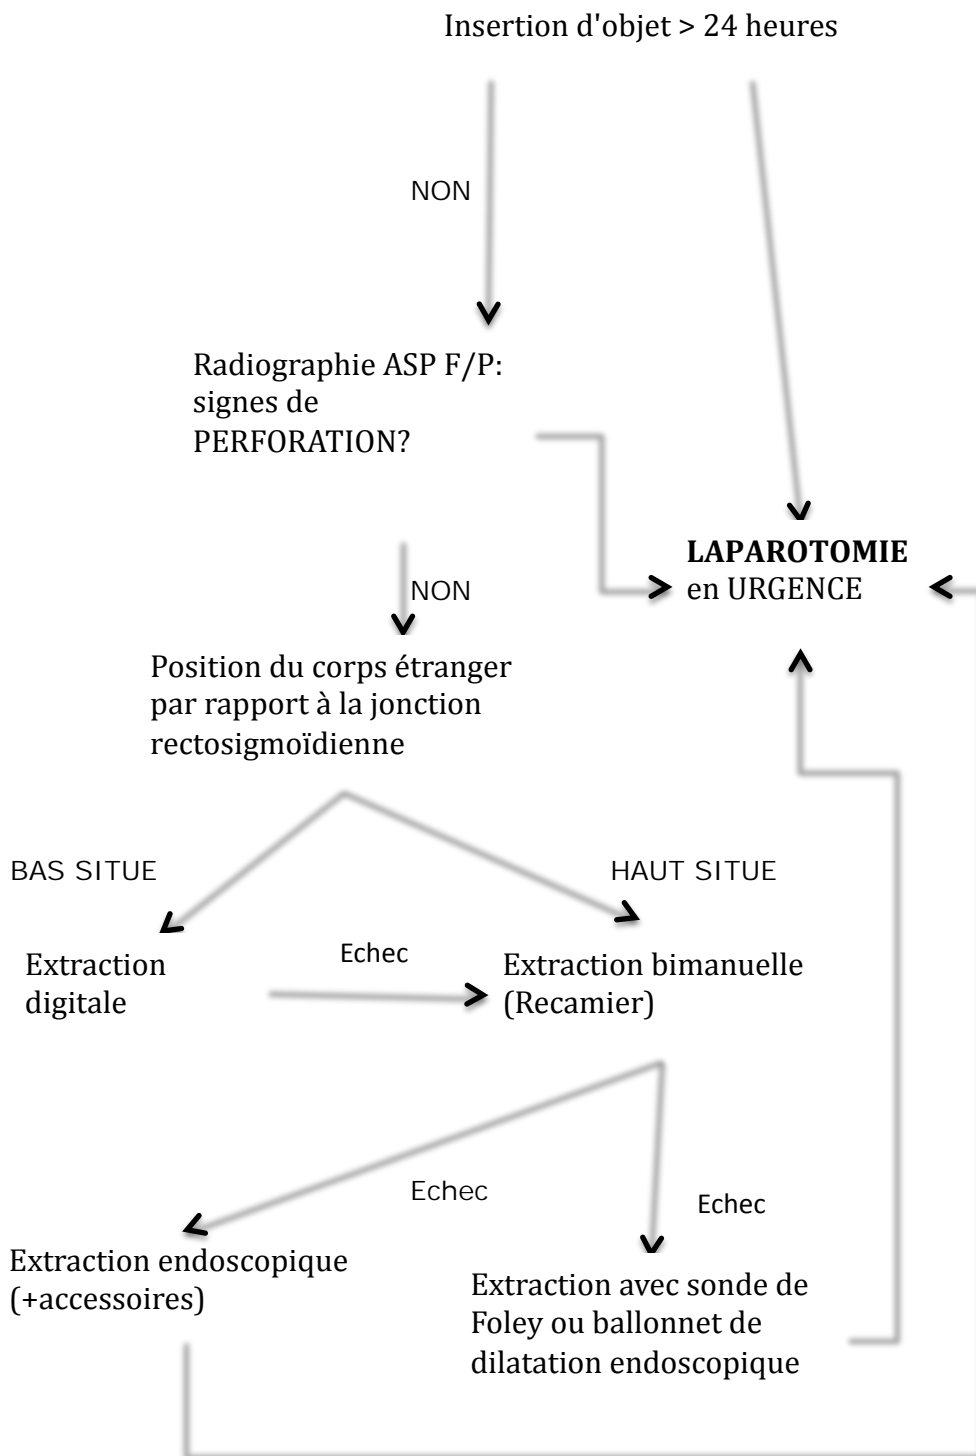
Insertion d'objet > 24 heures

NON

Radiographie ASP F/P: signes de PERFORATION?

**LAPAROTOMIE** en URGENCE

NON

Position du corps étranger par rapport à la jonction rectosigmoïdienne

BAS SITUE

HAUT SITUE

Extraction digitale

Echec

Extraction bimanuelle (Recamier)

Echec

Echec

Extraction endoscopique (+accessoires)

Extraction avec sonde de Foley ou ballonnet de dilatation endoscopique